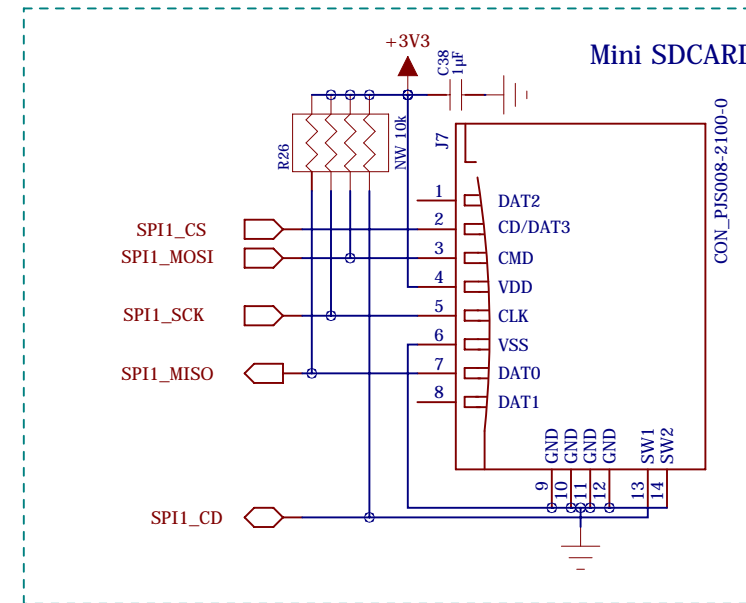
+3V3

C38
1µF

Mini SDCARI

R26

NW 10k

J7

CON_PJS008-2100-0

SPI1_CS
SPI1_MOSI
SPI1_SCK
SPI1_MISO
SPI1_CD

1 DAT2
2 CD/DAT3
3 CMD
4 VDD
5 CLK
6 VSS
7 DAT0
8 DAT1

GND GND GND GND SW1 SW2
9 10 11 12 13 14